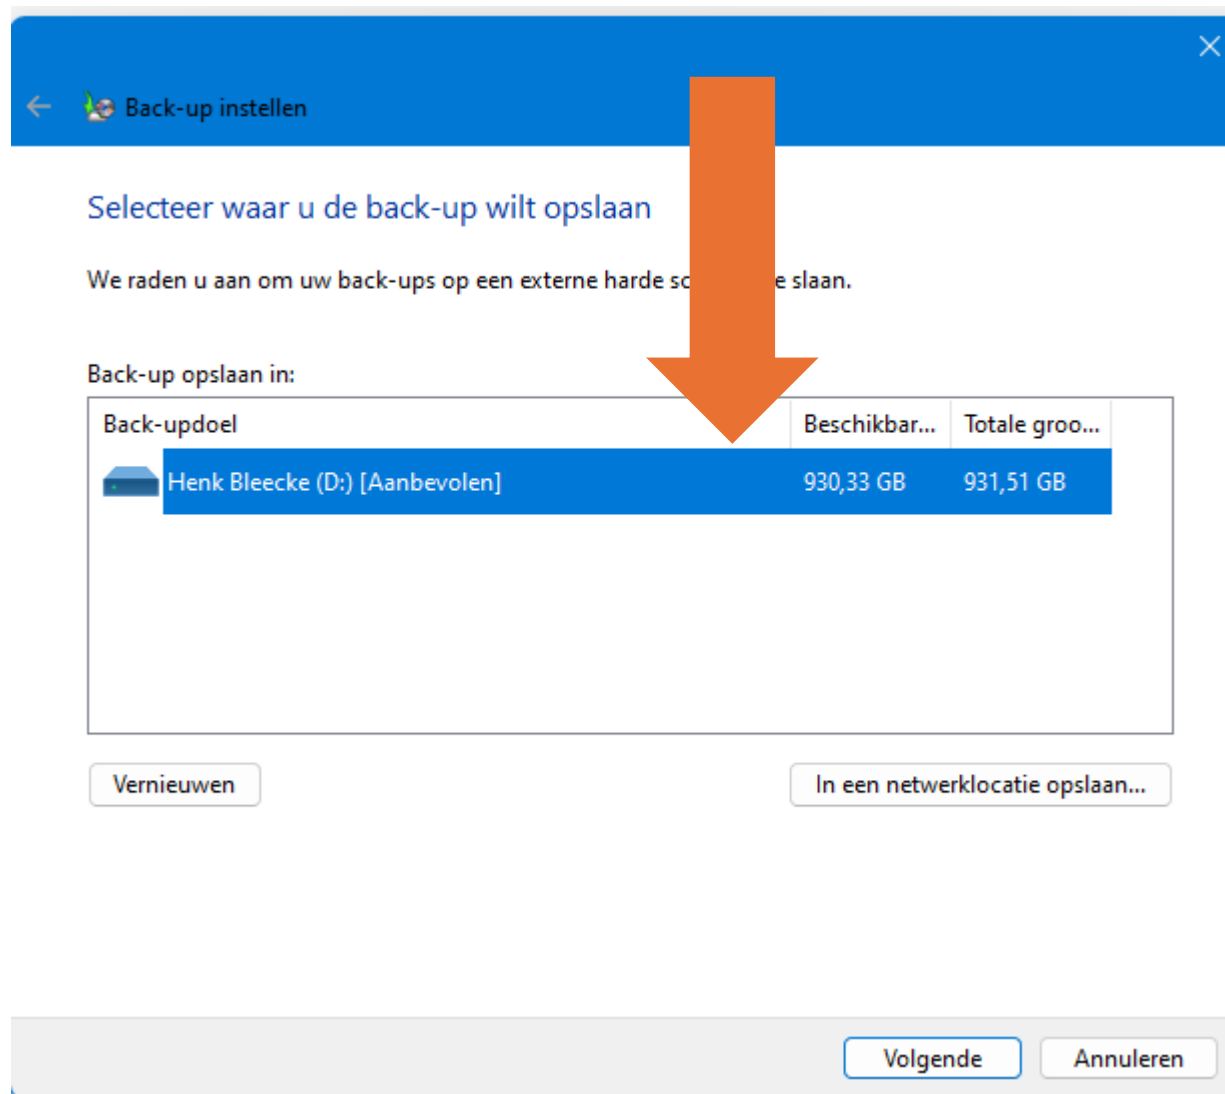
Back-up instellen

Selecteer waar u de back-up wilt opslaan

We raden u aan om uw back-ups op een externe harde sc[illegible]e slaan.

Back-up opslaan in:

| Back-updoel | Beschikbar... | Totale groo... |
|---|---|---|
| Henk Bleecke (D:) [Aanbevolen] | 930,33 GB | 931,51 GB |

Vernieuwen

In een netwerklocatie opslaan...

Volgende

Annuleren